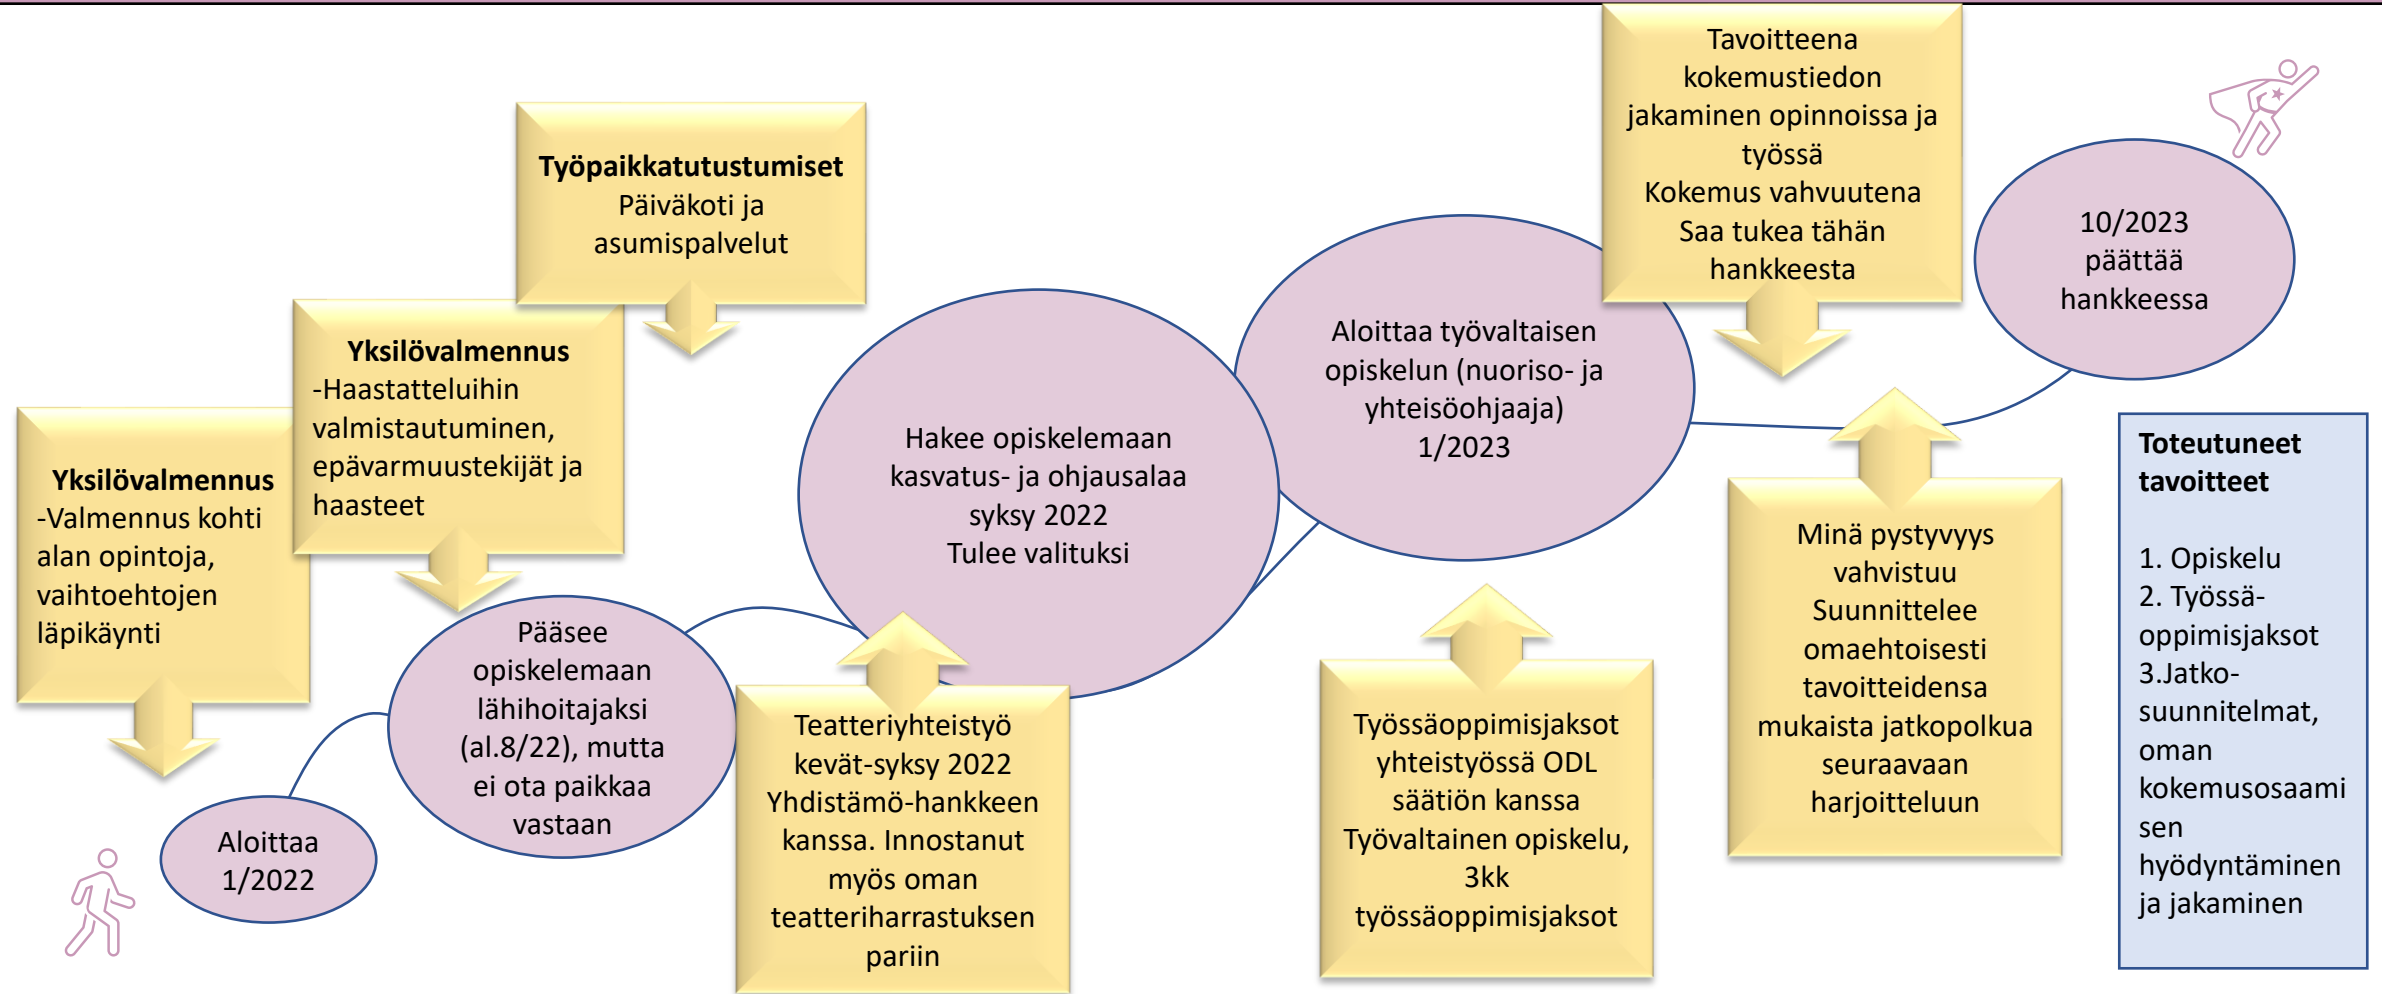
Yksilövalmennus
-Valmennus kohti alan opintoja, vaihtoehtojen läpikäynti

Aloittaa 1/2022

Yksilövalmennus
-Haastatteluihin valmistautuminen, epävarmuustekijät ja haasteet

Työpaikkatutustumiset
Päiväkoti ja asumispalvelut

Pääsee opiskelemaan lähihoitajaksi (al.8/22), mutta ei ota paikkaa vastaan

Hakee opiskelemaan kasvatus- ja ohjausalaa syksy 2022
Tulee valituksi

Teatteriyhteistyö kevät-syksy 2022 Yhdistämö-hankkeen kanssa. Innostanut myös oman teatteriharrastuksen pariin

Aloittaa työvaltaisen opiskelun (nuoriso- ja yhteisöohjaaja) 1/2023

Työssäoppimisjaksot yhteistyössä ODL säätiön kanssa
Työvaltainen opiskelu, 3kk työssäoppimisjaksot

Tavoitteena kokemustiedon jakaminen opinnoissa ja työssä
Kokemus vahvuutena
Saa tukea tähän hankkeesta

Minä pystyvyys vahvistuu
Suunnittelee omaehtoisesti tavoitteidensa mukaista jatkopolkua seuraavaan harjoitteluun

10/2023 päättää hankkeessa

Toteutuneet tavoitteet

1. Opiskelu
2. Työssä-oppimisjaksot
3.Jatko-suunnitelmat, oman kokemusosaamisen hyödyntäminen ja jakaminen